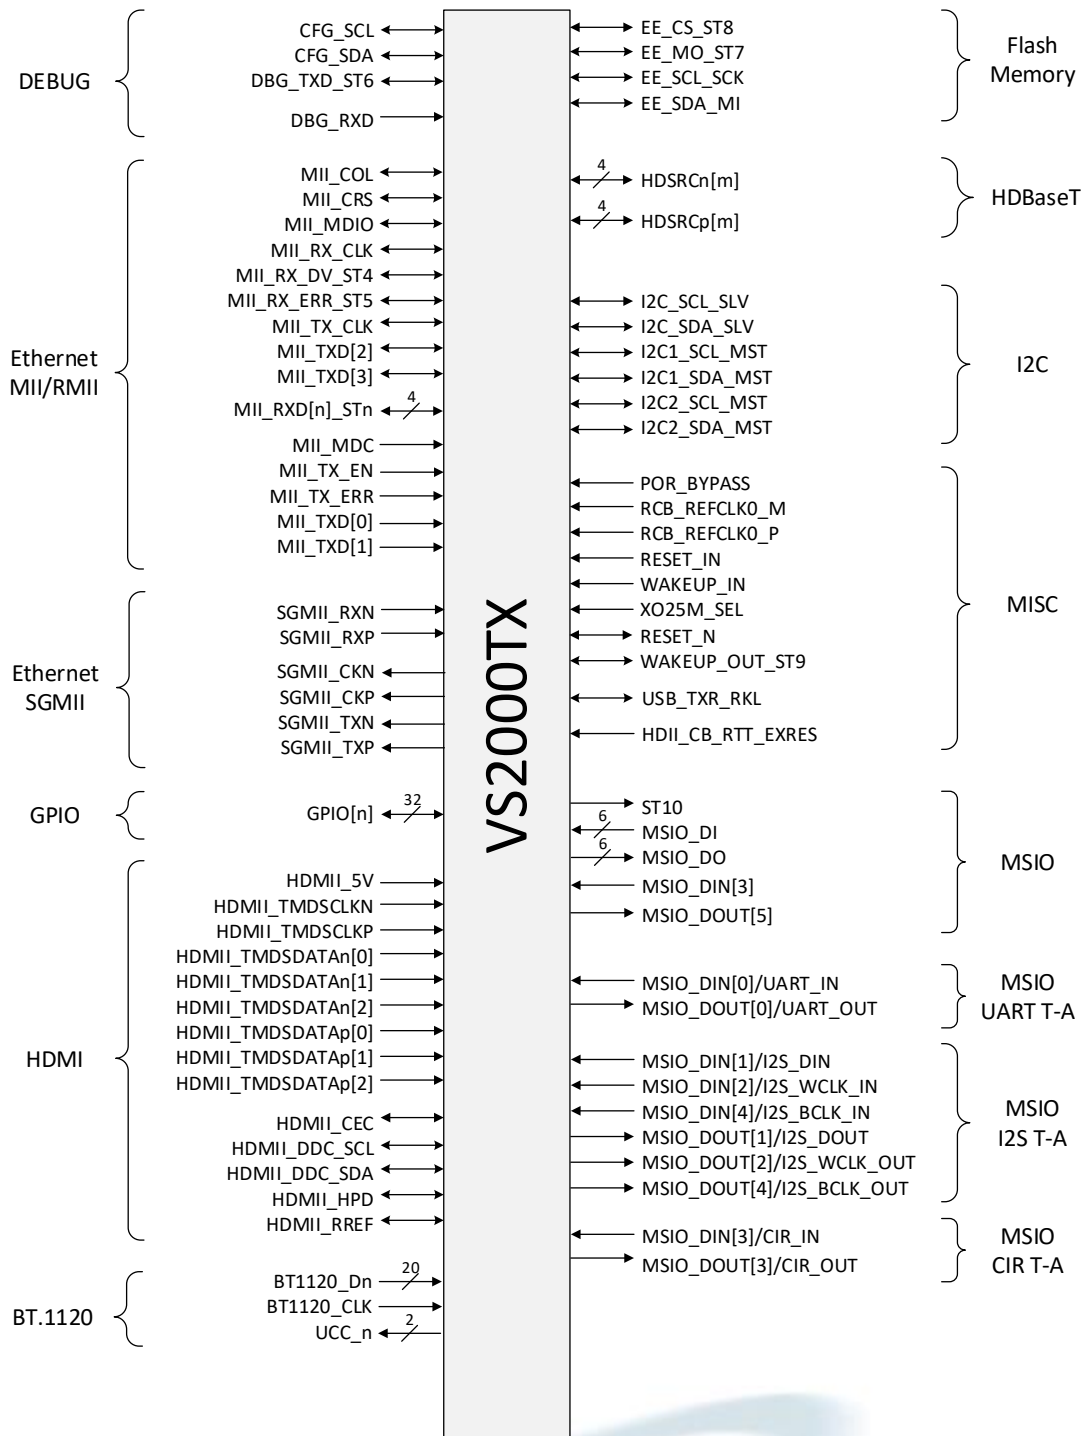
DEBUG

CFG_SCL
CFG_SDA
DBG_TXD_ST6
DBG_RXD

Ethernet MII/RMII

MII_COL
MII_CRS
MII_MDIO
MII_RX_CLK
MII_RX_DV_ST4
MII_RX_ERR_ST5
MII_TX_CLK
MII_TXD[2]
MII_TXD[3]
MII_RXD[n]_STn 4
MII_MDC
MII_TX_EN
MII_TX_ERR
MII_TXD[0]
MII_TXD[1]

Ethernet SGMII

SGMII_RXN
SGMII_RXP
SGMII_CKN
SGMII_CKP
SGMII_TXN
SGMII_TXP

GPIO

GPIO[n] 32

HDMI

HDMII_5V
HDMII_TMDSCLKN
HDMII_TMDSCLKP
HDMII_TMDSDATAn[0]
HDMII_TMDSDATAn[1]
HDMII_TMDSDATAn[2]
HDMII_TMDSDATAp[0]
HDMII_TMDSDATAp[1]
HDMII_TMDSDATAp[2]
HDMII_CEC
HDMII_DDC_SCL
HDMII_DDC_SDA
HDMII_HPD
HDMII_RREF

BT.1120

BT1120_Dn 20
BT1120_CLK
UCC_n 2

VS2000TX

EE_CS_ST8
EE_MO_ST7
EE_SCL_SCK
EE_SDA_MI

Flash Memory

4 HDSRCn[m]
4 HDSRCp[m]

HDBaseT

I2C_SCL_SLV
I2C_SDA_SLV
I2C1_SCL_MST
I2C1_SDA_MST
I2C2_SCL_MST
I2C2_SDA_MST

I2C

POR_BYPASS
RCB_REFCLK0_M
RCB_REFCLK0_P
RESET_IN
WAKEUP_IN
XO25M_SEL
RESET_N
WAKEUP_OUT_ST9
USB_TXR_RKL
HDII_CB_RTT_EXRES

MISC

ST10
6 MSIO_DI
6 MSIO_DO
MSIO_DIN[3]
MSIO_DOUT[5]

MSIO

MSIO_DIN[0]/UART_IN
MSIO_DOUT[0]/UART_OUT

MSIO UART T-A

MSIO_DIN[1]/I2S_DIN
MSIO_DIN[2]/I2S_WCLK_IN
MSIO_DIN[4]/I2S_BCLK_IN
MSIO_DOUT[1]/I2S_DOUT
MSIO_DOUT[2]/I2S_WCLK_OUT
MSIO_DOUT[4]/I2S_BCLK_OUT

MSIO I2S T-A

MSIO_DIN[3]/CIR_IN
MSIO_DOUT[3]/CIR_OUT

MSIO CIR T-A